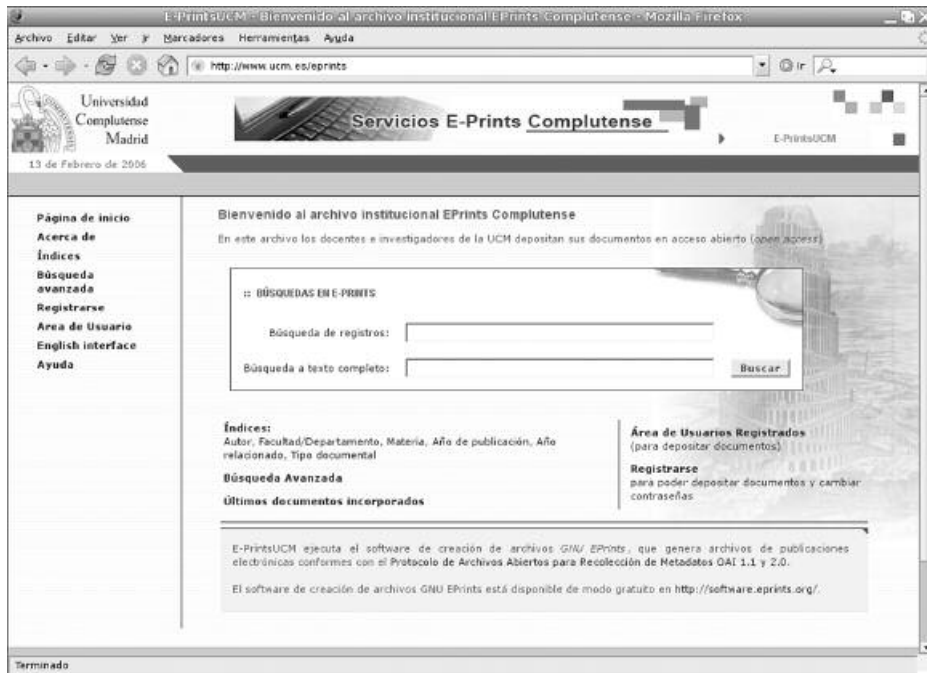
E-PrintsUCM - Bienvenido al archivo institucional EPrints Complutense - Mozilla Firefox

Archivo Editar Ver Ir Marcadores Herramientas Ayuda

http://www.ucm.es/eprints

Ir

Universidad Complutense Madrid

13 de Febrero de 2006

Servicios E-Prints Complutense

E-PrintsUCM

Página de inicio
Acerca de
Índices
Búsqueda avanzada
Registrarse
Area de Usuario
English interface
Ayuda

Bienvenido al archivo institucional EPrints Complutense

En este archivo los docentes e investigadores de la UCM depositan sus documentos en acceso abierto (open access)

:: BÚSQUEDAS EN E-PRINTS

Búsqueda de registros:

Búsqueda a texto completo:

Buscar

Índices:
Autor, Facultad/Departamento, Materia, Año de publicación, Año relacionado, Tipo documental

Búsqueda Avanzada

Últimos documentos incorporados

Área de Usuarios Registrados
(para depositar documentos)

Registrarse
para poder depositar documentos y cambiar contraseñas

E-PrintsUCM ejecuta el software de creación de archivos GNU EPrints, que genera archivos de publicaciones electrónicas conformes con el Protocolo de Archivos Abiertos para Recolección de Metadatos OAI 1.1 y 2.0.

El software de creación de archivos GNU EPrints está disponible de modo gratuito en http://software.eprints.org/.

Terminado